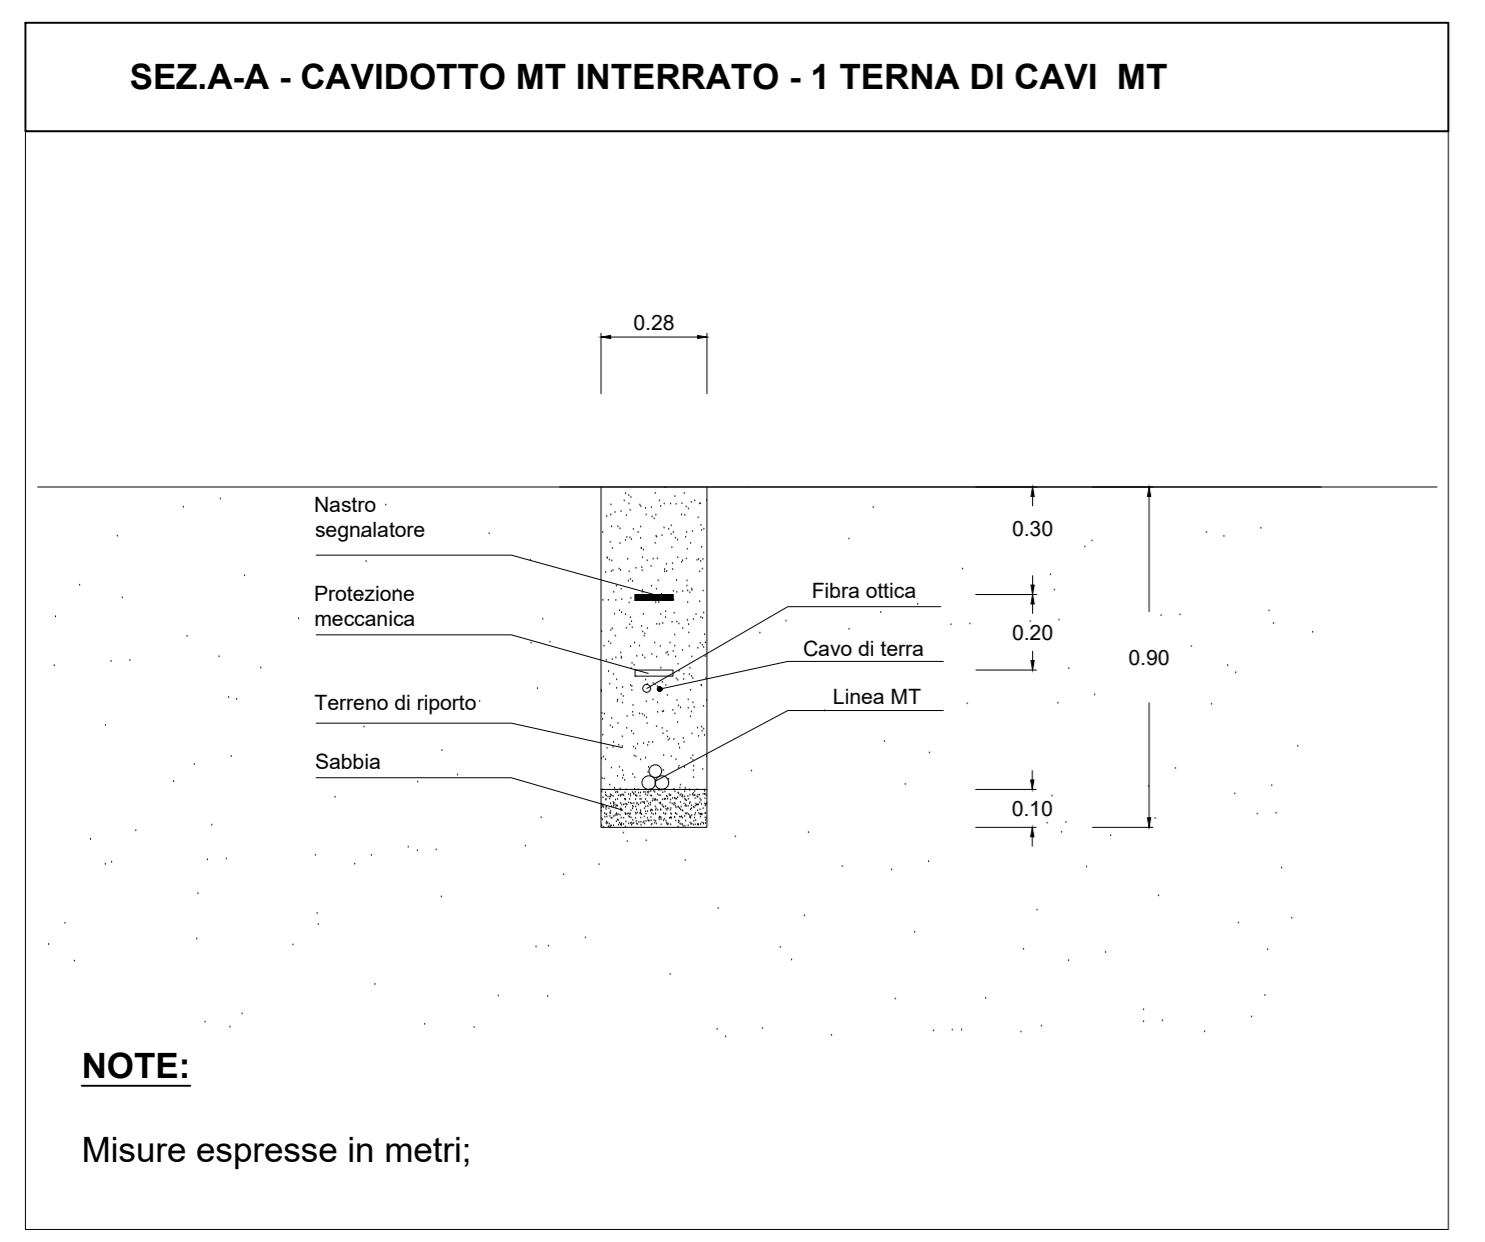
SEZ.A-A - CAVIDOTTO MT INTERRATO - 1 TERNA DI CAVI MT

0.28

Nastro segnalatore

Protezione meccanica

Terreno di riporto

Sabbia

Fibra ottica

Cavo di terra

Linea MT

0.30

0.20

0.90

0.10

NOTE:

Misure espresse in metri;